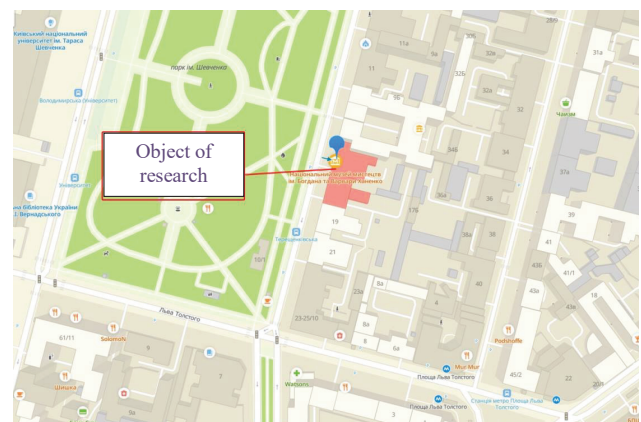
Київський національний університет ім. Тараса Шевченка

парк ім. Шевченка

Володимирська (Університет)

Університет

бібліотека України ім. І. Вернадського

Object of research

Національний музей мистецтв ім. Богдана та Варвари Ханенків

Терещенківська

Льва Толстого

Salateira

Puzata Hata

Mur Mur

Площа Льва Толстого

Watsons

Станція метро Площа Льва Толстого

Чашки

11а

32а

32б

32в

34б

36а

36

38

37а

39

41

41/1

43б

43а

43

45/2

22

19

21

17б

10/1

23-25/10

8а

8в

6а

61/11

11

7